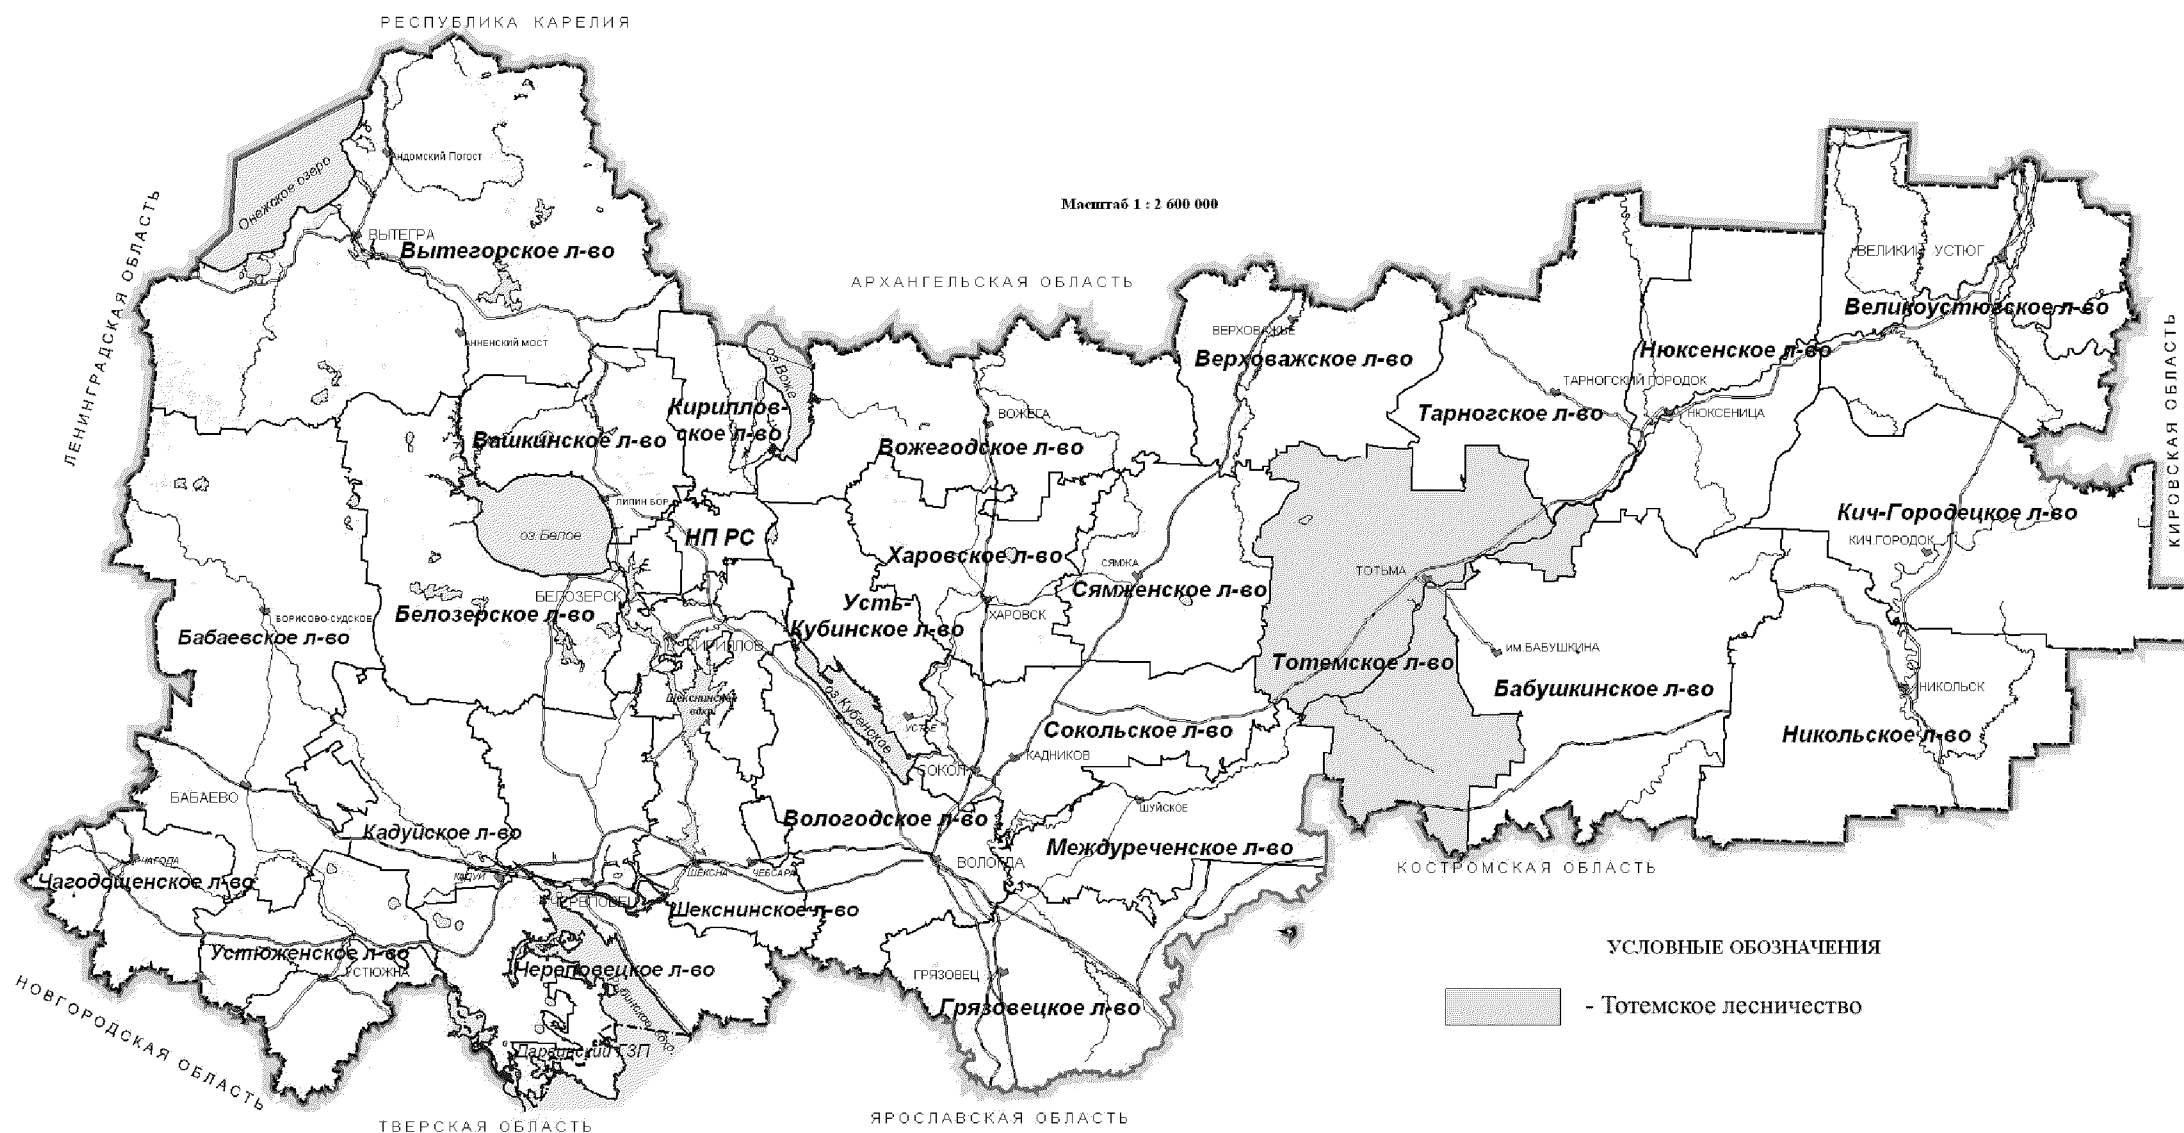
РЕСПУБЛИКА КАРЕЛИЯ

ЛЕНИНГРАДСКАЯ ОБЛАСТЬ

Онежское озеро

Андомский Погост

Масштаб 1 : 2 600 000

ВЫТЕГРА

Вытегорское л-во

АРХАНГЕЛЬСКАЯ ОБЛАСТЬ

ВЕЛИКИЙ УСТЮГ

Великоустюгское л-во

КИРОВСКАЯ ОБЛАСТЬ

Анненский мост

оз. Воже

ВЕРХОВАЖЬЕ

Верховажское л-во

Нюксенское л-во

ТАРНОГСКИЙ ГОРОДОК

НЮКСЕНИЦА

Кирилловское л-во

Вашкинское л-во

ВОЖЕГА

Вожегодское л-во

Тарногское л-во

ЛИПИН БОР

оз. Белое

НП РС

Кич-Городецкое л-во

КИЧ ГОРОДОК

Харовское л-во

СЯМЖА

Сямженское л-во

ТОТЬМА

БЕЛОЗЕРСК

БОРИСОВО-СУДСКОЕ

Белозерское л-во

Усть-Кубинское л-во

ХАРОВСК

Бабаевское л-во

КИРИЛЛОВ

ИМ.БАБУШКИНА

Тотемское л-во

Шекснинское вдхр.

Бабушкинское л-во

оз. Кубенское

НИКОЛЬСК

УСТЬЕ

Сокольское л-во

Никольское л-во

СОКОЛ

КАДНИКОВ

БАБАЕВО

ШУЙСКОЕ

Вологодское л-во

Кадуйское л-во

ЧАГОДА

ВОЛОГДА

Междуреченское л-во

КОСТРОМСКАЯ ОБЛАСТЬ

Чагодощенское л-во

КАДУЙ

ШЕКСНА

ЧЕБСАРА

ЧЕРЕПОВЕЦ

Шекснинское л-во

УСЛОВНЫЕ ОБОЗНАЧЕНИЯ

Устюженское л-во

УСТЮЖНА

Череповецкое л-во

ГРЯЗОВЕЦ

- Тотемское лесничество

Грязовецкое л-во

НОВГОРОДСКАЯ ОБЛАСТЬ

Рыбинское вдхр.

Дарвинский ГЗП

ТВЕРСКАЯ ОБЛАСТЬ

ЯРОСЛАВСКАЯ ОБЛАСТЬ